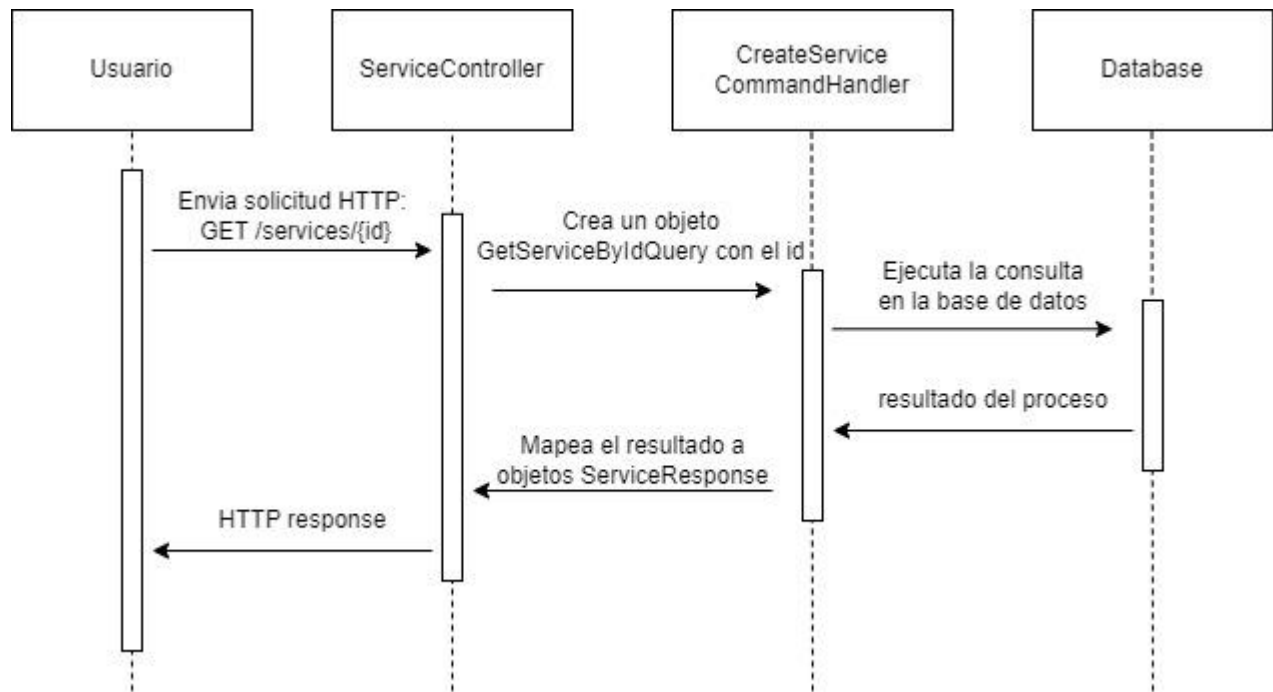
Usuario

ServiceController

CreateService CommandHandler

Database

Envia solicitud HTTP: GET /services/{id}

Crea un objeto GetServiceByIdQuery con el id

Ejecuta la consulta en la base de datos

resultado del proceso

Mapea el resultado a objetos ServiceResponse

HTTP response